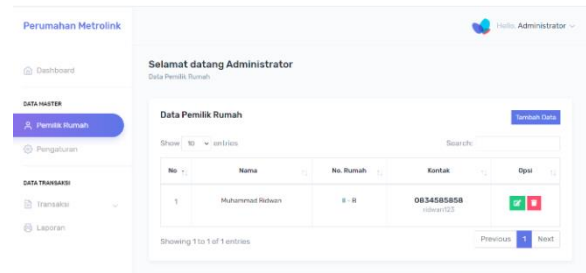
Perumahan Metrolink

Hello, Administrator

Dashboard

DATA MASTER

Pemilik Rumah

Pengaturan

DATA TRANSAKSI

Transaksi

Laporan

Selamat datang Administrator

Data Pemilik Rumah

Data Pemilik Rumah

Tambah Data

Show 10 entries

Search:

| No | Nama | No. Rumah | Kontak | Opsi |
|---|---|---|---|---|
| 1 | Muhammad Ridwan | II - R | 0834585858 ridwan123 | |

Showing 1 to 1 of 1 entries

Previous 1 Next